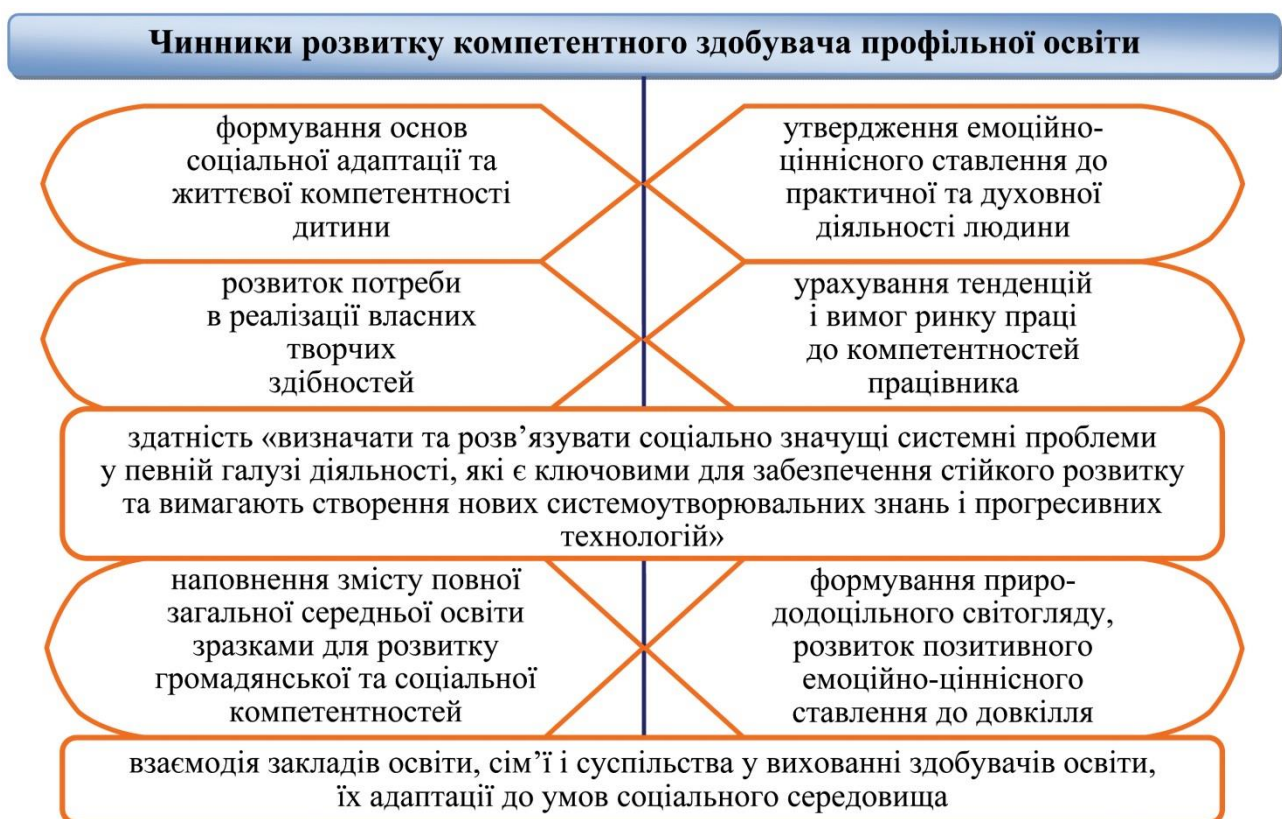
Чинники розвитку компетентного здобувача профільної освіти

формування основ соціальної адаптації та життєвої компетентності дитини

утвердження емоційно-ціннісного ставлення до практичної та духовної діяльності людини

розвиток потреби в реалізації власних творчих здібностей

урахування тенденцій і вимог ринку праці до компетентностей працівника

здатність «визначати та розв'язувати соціально значущі системні проблеми у певній галузі діяльності, які є ключовими для забезпечення стійкого розвитку та вимагають створення нових системоутворювальних знань і прогресивних технологій»

наповнення змісту повної загальної середньої освіти зразками для розвитку громадянської та соціальної компетентностей

формування природодоцільного світогляду, розвиток позитивного емоційно-ціннісного ставлення до довкілля

взаємодія закладів освіти, сім'ї і суспільства у вихованні здобувачів освіти, їх адаптації до умов соціального середовища